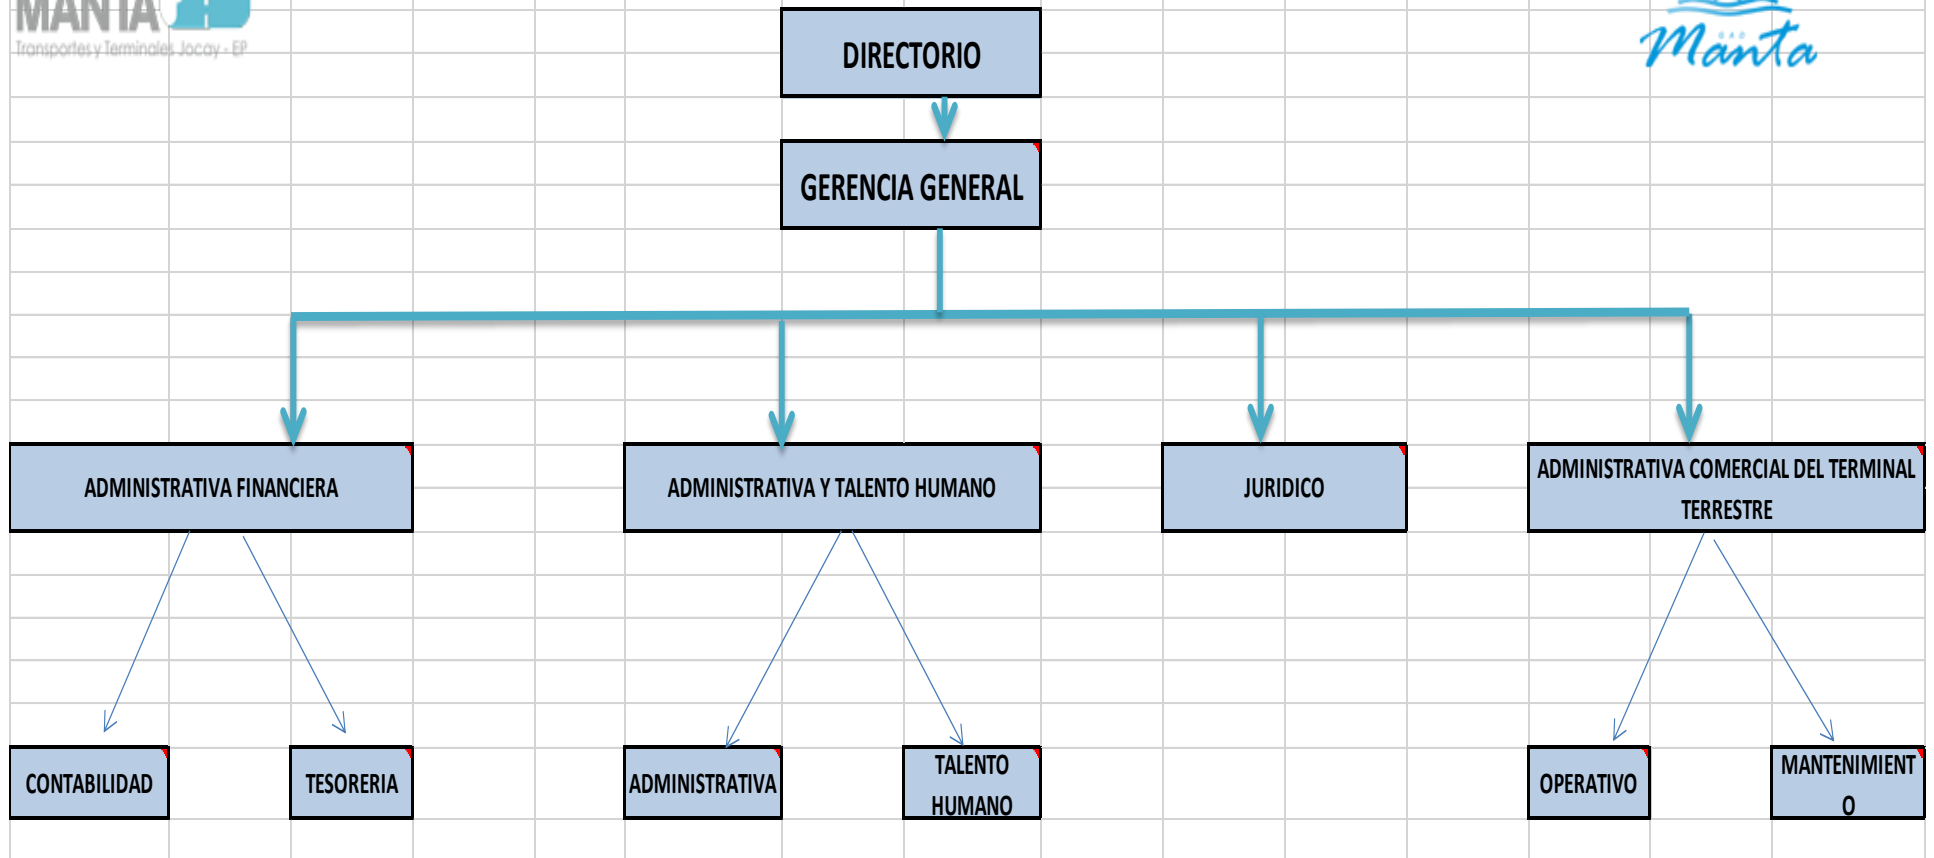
MANTA
Transportes y Terminales Jocay - EP

Manta

DIRECTORIO

GERENCIA GENERAL

ADMINISTRATIVA FINANCIERA

ADMINISTRATIVA Y TALENTO HUMANO

JURIDICO

ADMINISTRATIVA COMERCIAL DEL TERMINAL TERRESTRE

CONTABILIDAD

TESORERIA

ADMINISTRATIVA

TALENTO HUMANO

OPERATIVO

MANTENIMIENT O